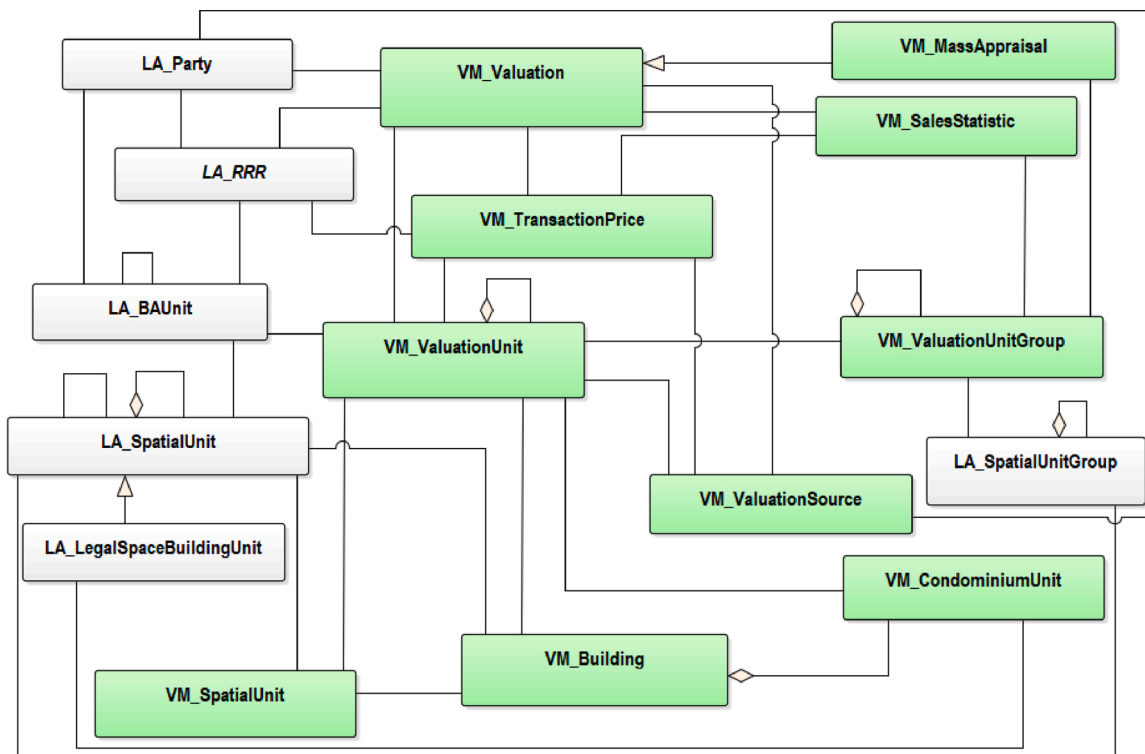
LA_Party

VM_Valuation

VM_MassAppraisal

VM_SalesStatistic

LA_RRR

VM_TransactionPrice

LA_BAUnit

VM_ValuationUnit

VM_ValuationUnitGroup

LA_SpatialUnit

LA_SpatialUnitGroup

VM_ValuationSource

LA_LegalSpaceBuildingUnit

VM_CondominiumUnit

VM_Building

VM_SpatialUnit